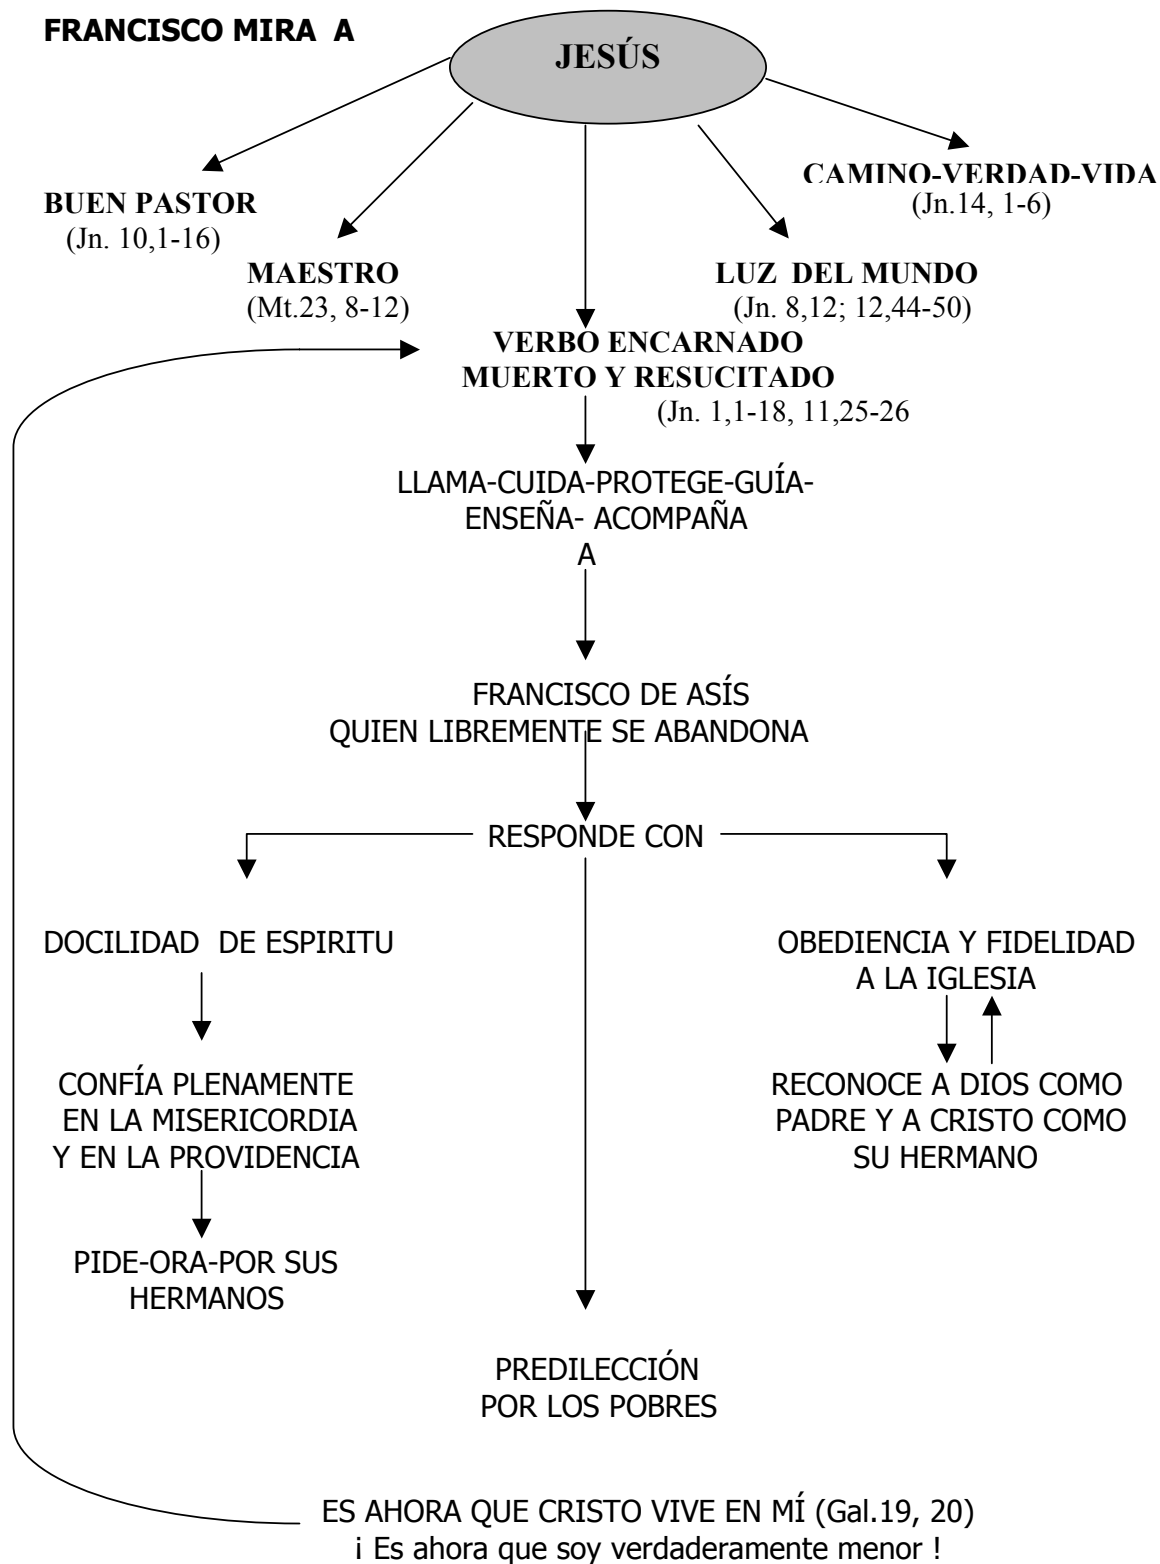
FRANCISCO MIRA A

JESÚS

BUEN PASTOR
(Jn. 10,1-16)

MAESTRO
(Mt.23, 8-12)

CAMINO-VERDAD-VIDA
(Jn.14, 1-6)

LUZ DEL MUNDO
(Jn. 8,12; 12,44-50)

VERBO ENCARNADO
MUERTO Y RESUCITADO
(Jn. 1,1-18, 11,25-26

LLAMA-CUIDA-PROTEGE-GUÍA-ENSEÑA- ACOMPAÑA
A

FRANCISCO DE ASÍS
QUIEN LIBREMENTE SE ABANDONA

RESPONDE CON

DOCILIDAD DE ESPIRITU

CONFÍA PLENAMENTE EN LA MISERICORDIA Y EN LA PROVIDENCIA

PIDE-ORA-POR SUS HERMANOS

OBEDIENCIA Y FIDELIDAD A LA IGLESIA

RECONOCE A DIOS COMO PADRE Y A CRISTO COMO SU HERMANO

PREDILECCIÓN POR LOS POBRES

ES AHORA QUE CRISTO VIVE EN MÍ (Gal.19, 20)
¡ Es ahora que soy verdaderamente menor !